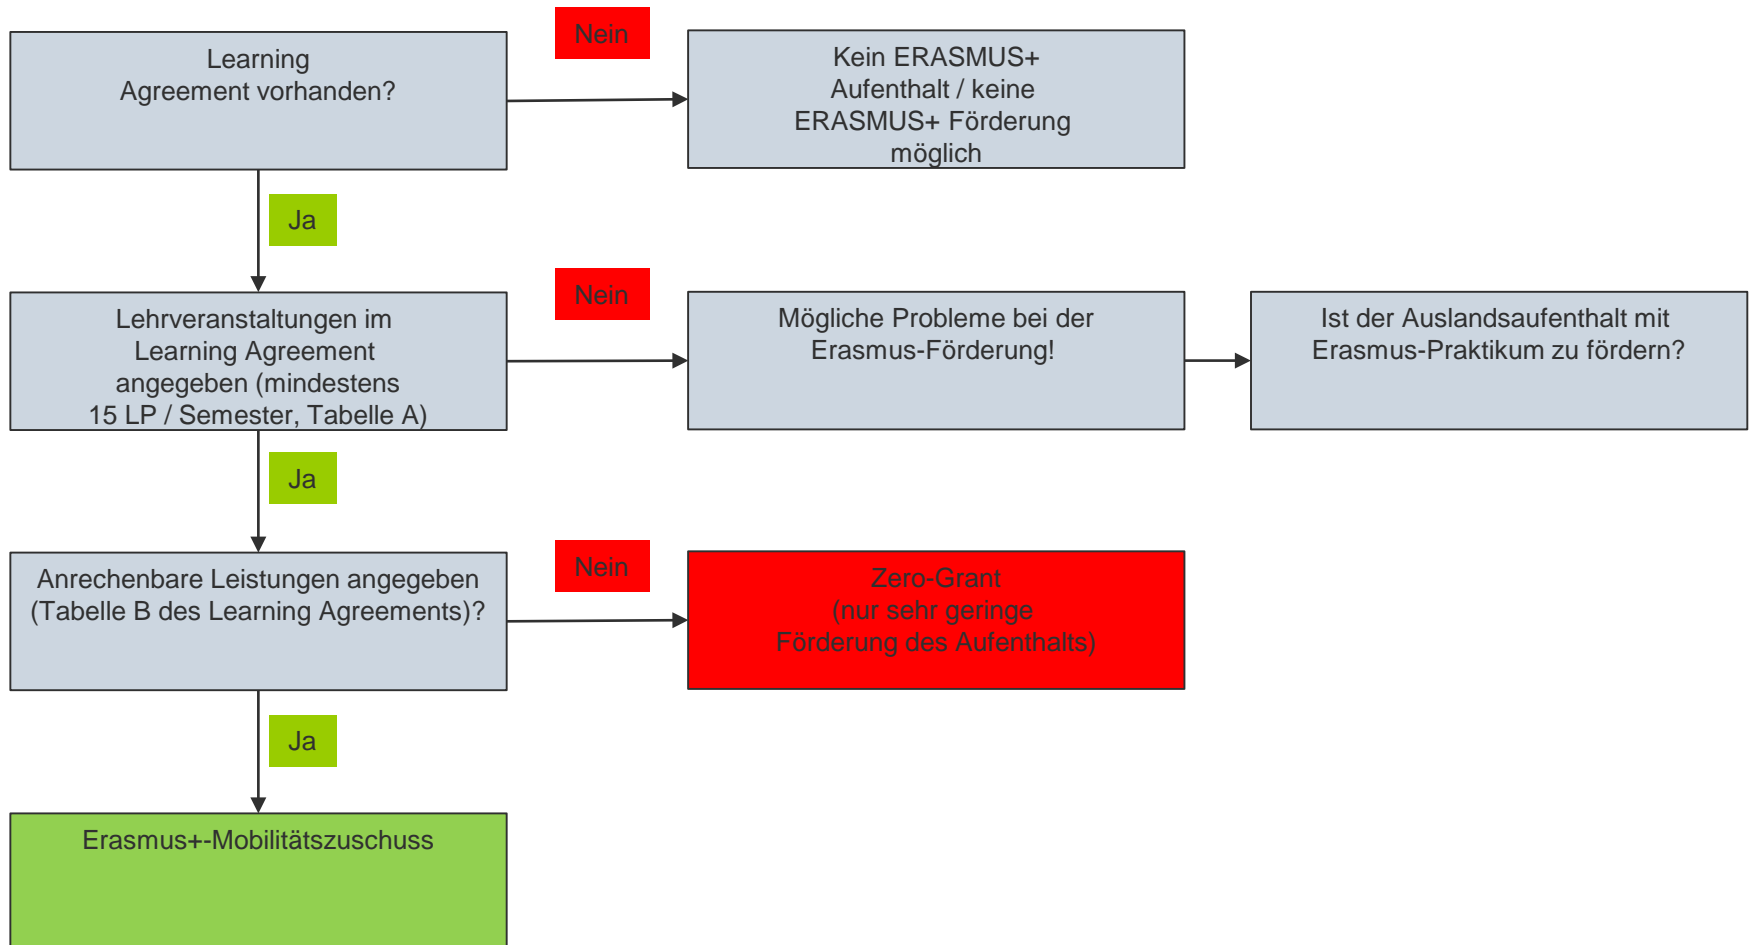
Learning Agreement vorhanden?

Nein

Kein ERASMUS+ Aufenthalt / keine ERASMUS+ Förderung möglich

Ja

Lehrveranstaltungen im Learning Agreement angegeben (mindestens 15 LP / Semester, Tabelle A)

Nein

Mögliche Probleme bei der Erasmus-Förderung!

Ist der Auslandsaufenthalt mit Erasmus-Praktikum zu fördern?

Ja

Anrechenbare Leistungen angegeben (Tabelle B des Learning Agreements)?

Nein

Zero-Grant (nur sehr geringe Förderung des Aufenthalts)

Ja

Erasmus+-Mobilitätszuschuss